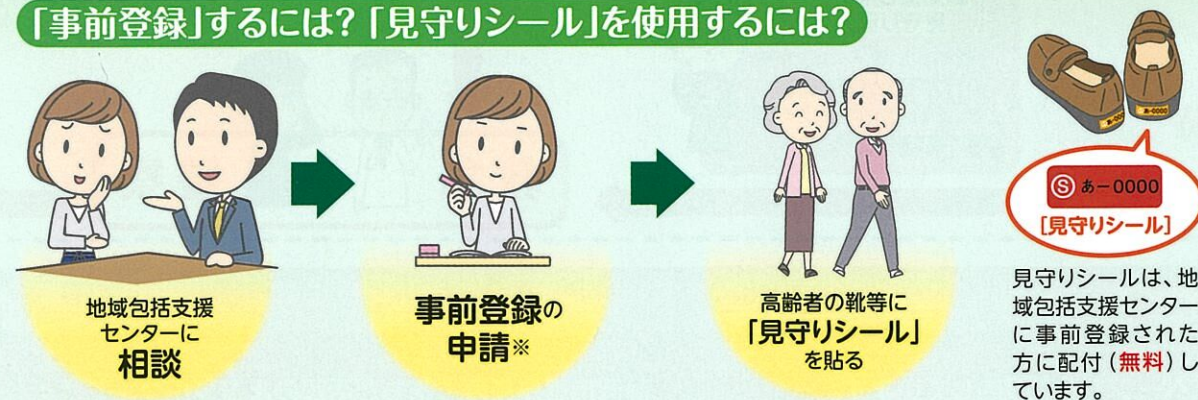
「事前登録」するには？「見守りシール」を使用するには？

地域包括支援センターに相談

事前登録の申請※

高齢者の靴等に「見守りシール」を貼る

あ－0000

Ⓢ あ－0000
[見守りシール]

見守りシールは、地域包括支援センターに事前登録された方に配付（無料）しています。